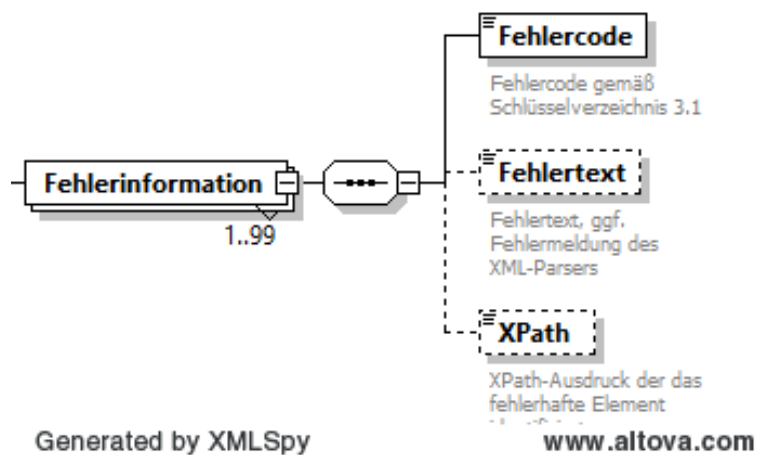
Fehlercode

Fehlercode gemäß Schlüsselverzeichnis 3.1

Fehlerinformation

1..99

Fehlertext

Fehlertext, ggf. Fehlermeldung des XML-Parsers

XPath

XPath-Ausdruck der das fehlerhafte Element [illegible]

Generated by XMLSpy

www.altova.com